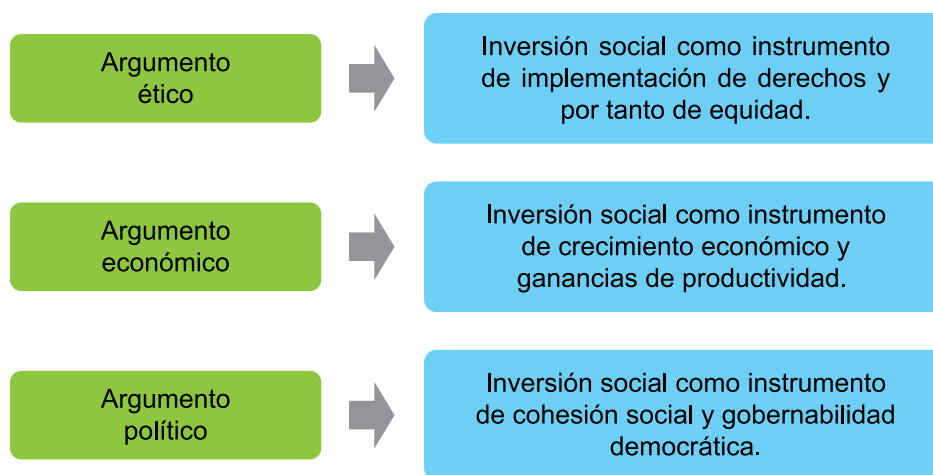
Argumento ético

Inversión social como instrumento de implementación de derechos y por tanto de equidad.

Argumento económico

Inversión social como instrumento de crecimiento económico y ganancias de productividad.

Argumento político

Inversión social como instrumento de cohesión social y gobernabilidad democrática.